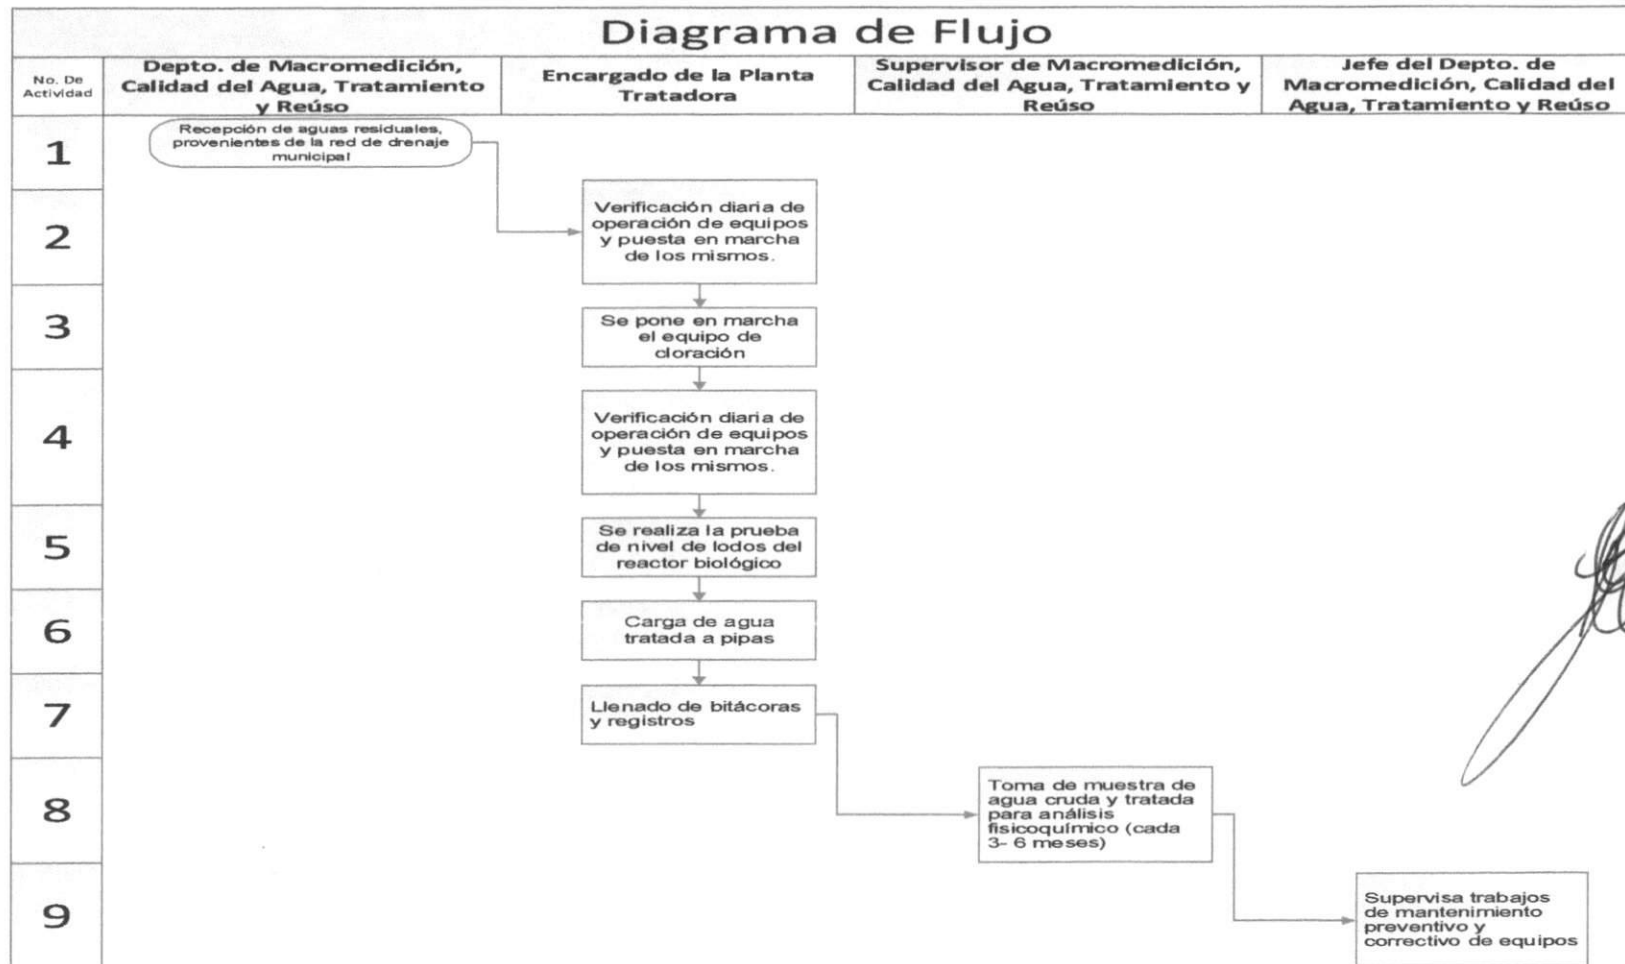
Diagrama de Flujo

| No. De Actividad | Depto. de Macromedición, Calidad del Agua, Tratamiento y Reúso | Encargado de la Planta Tratadora | Supervisor de Macromedición, Calidad del Agua, Tratamiento y Reúso | Jefe del Depto. de Macromedición, Calidad del Agua, Tratamiento y Reúso |
|---|---|---|---|---|
| 1 | Recepción de aguas residuales, provenientes de la red de drenaje municipal | | | |
| 2 | | Verificación diaria de operación de equipos y puesta en marcha de los mismos. | | |
| 3 | | Se pone en marcha el equipo de cloración | | |
| 4 | | Verificación diaria de operación de equipos y puesta en marcha de los mismos. | | |
| 5 | | Se realiza la prueba de nivel de lodos del reactor biológico | | |
| 6 | | Carga de agua tratada a pipas | | |
| 7 | | Llenado de bitácoras y registros | | |
| 8 | | | Toma de muestra de agua cruda y tratada para análisis fisicoquímico (cada 3- 6 meses) | |
| 9 | | | | Supervisa trabajos de mantenimiento preventivo y correctivo de equipos |